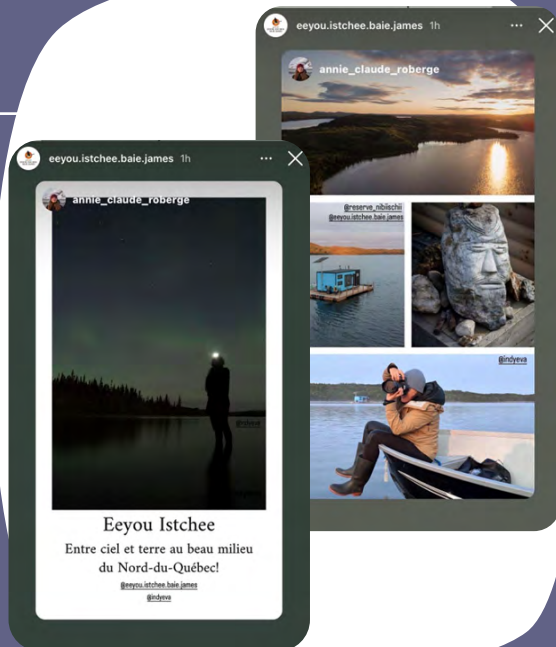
eeyou.istchee.baie.james 1h

annie_claude_roberge

@reserve_nibiischii
@eeyou.istchee.baie.james

@indyeva

eeyou.istchee.baie.james 1h

annie_claude_roberge

@indyeva

Eeyou Istchee

Entre ciel et terre au beau milieu du Nord-du-Québec!

@eeyou.istchee.baie.james
@indyeva